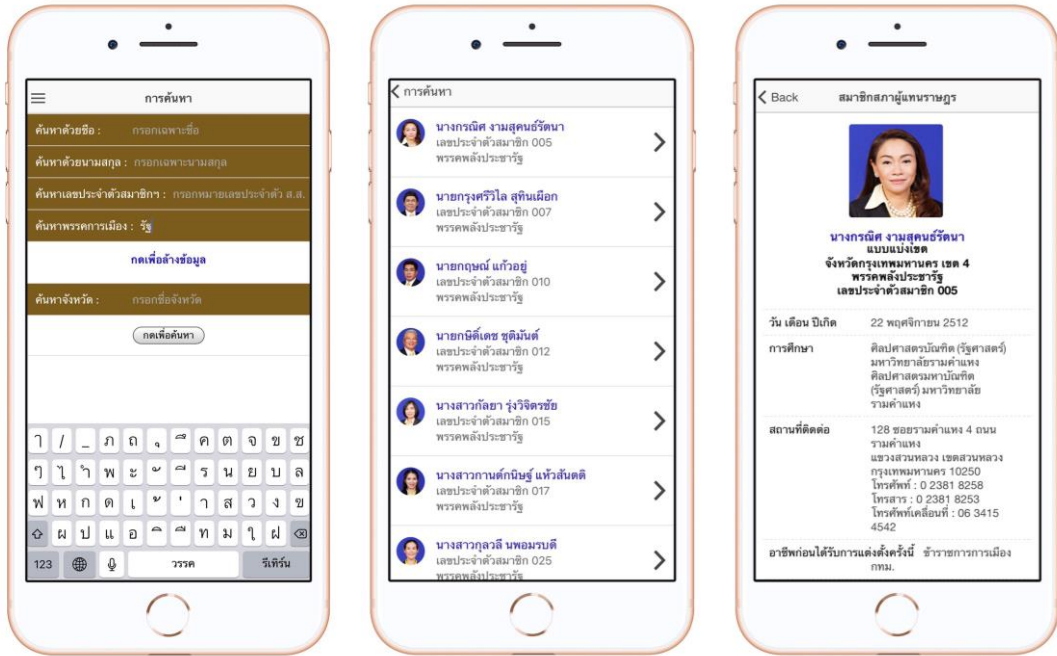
การค้นหา

ค้นหาด้วยชื่อ : กรอกเฉพาะชื่อ

ค้นหาด้วยนามสกุล : กรอกเฉพาะนามสกุล

ค้นหาเลขประจำตัวสมาชิกฯ : กรอกหมายเลขประจำตัว ส.ส.

ค้นหาพรรคการเมือง : รัฐ

กดเพื่อล้างข้อมูล

ค้นหาจังหวัด : กรอกชื่อจังหวัด

กดเพื่อค้นหา

ๅ / _ ภ ถ ุ ึ ค ต จ ข ช
ๆ ไ ำ พ ะ ั ี ร น ย บ ล
ฟ ห ก ด เ ้ ่ า ส ว ง ฃ
ผ ป แ อ ิ ื ท ม ใ ฝ
123 วรรค รีเทิร์น

การค้นหา

นางกรณิศ งามสุคนธ์รัตนา
เลขประจำตัวสมาชิก 005
พรรคพลังประชารัฐ

นายกรุงศรีวิไล สุทินเผือก
เลขประจำตัวสมาชิก 007
พรรคพลังประชารัฐ

นายกฤษณ์ แก้วอยู่
เลขประจำตัวสมาชิก 010
พรรคพลังประชารัฐ

นายกษิดิ์เดช ชุติมันต์
เลขประจำตัวสมาชิก 012
พรรคพลังประชารัฐ

นางสาวกัลยา รุ่งวิจิตรชัย
เลขประจำตัวสมาชิก 015
พรรคพลังประชารัฐ

นางสาวกานต์กนิษฐ์ แห้วสันตติ
เลขประจำตัวสมาชิก 017
พรรคพลังประชารัฐ

นางสาวกุลวลี นพอมรบดี
เลขประจำตัวสมาชิก 025
พรรคพลังประชารัฐ

Back สมาชิกสภาผู้แทนราษฎร

นางกรณิศ งามสุคนธ์รัตนา
แบบแบ่งเขต
จังหวัดกรุงเทพมหานคร เขต 4
พรรคพลังประชารัฐ
เลขประจำตัวสมาชิก 005

| วัน เดือน ปีเกิด | 22 พฤศจิกายน 2512 |
|---|---|
| การศึกษา | ศิลปศาสตรบัณฑิต (รัฐศาสตร์) มหาวิทยาลัยรามคำแหง ศิลปศาสตรมหาบัณฑิต (รัฐศาสตร์) มหาวิทยาลัยรามคำแหง |
| สถานที่ติดต่อ | 128 ซอยรามคำแหง 4 ถนนรามคำแหง แขวงสวนหลวง เขตสวนหลวง กรุงเทพมหานคร 10250 โทรศัพท์ : 0 2381 8258 โทรสาร : 0 2381 8253 โทรศัพท์เคลื่อนที่ : 06 3415 4542 |
| อาชีพก่อนได้รับการแต่งตั้งครั้งนี้ | ข้าราชการการเมือง กทม. |